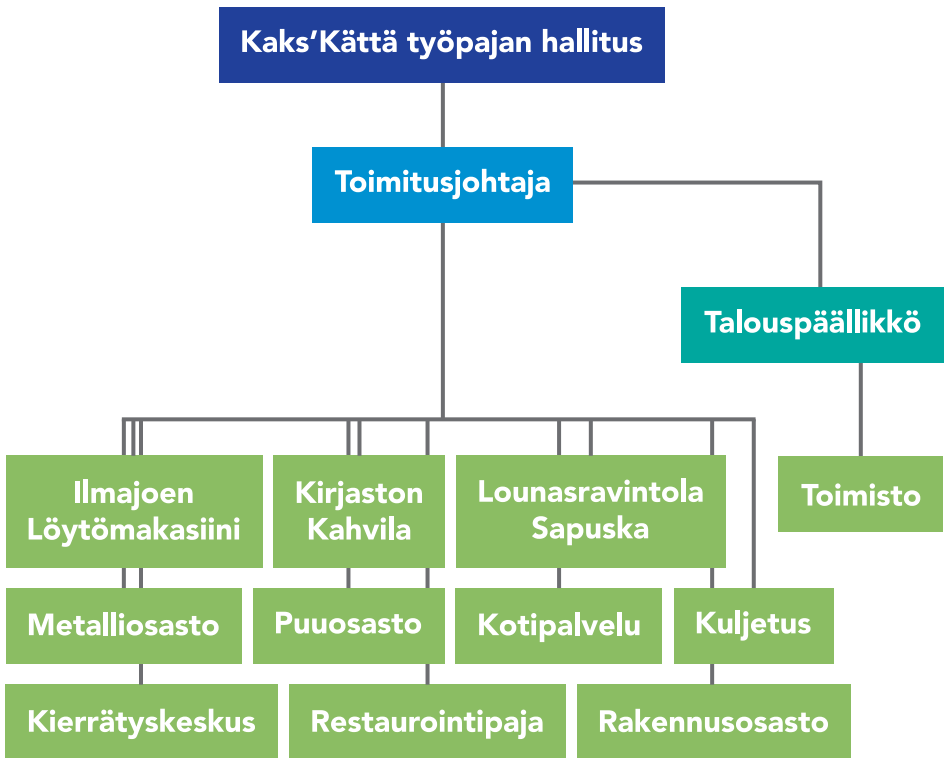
Kaks'Kättä työpajan hallitus

Toimitusjohtaja

Talouspäällikkö

Ilmajoen Löytömakasiini

Kirjaston Kahvila

Lounasravintola Sapuska

Toimisto

Metalliosasto

Puuosasto

Kotipalvelu

Kuljetus

Kierrätyskeskus

Restaurointipaja

Rakennusosasto